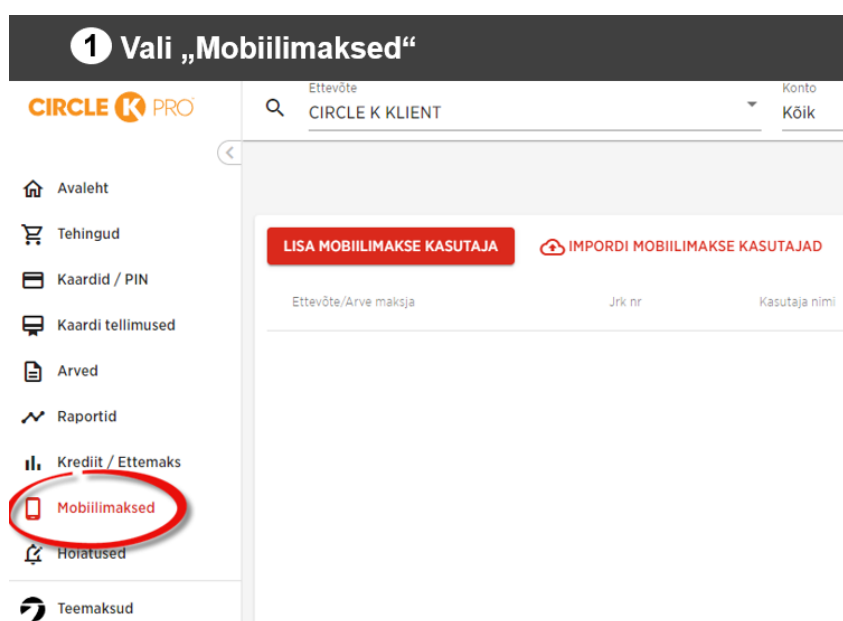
1 Vali „Mobiilimaksed“

CIRCLE K PRO

Ettevõte
CIRCLE K KLIENT

Konto
Kõik

Avaleht
Tehingud
Kaardid / PIN
Kaardi tellimused
Arved
Raportid
Krediit / Ettemaks
Mobiilimaksed
Hoiatused
Teemaksud

LISA MOBIILIMAKSE KASUTAJA
IMPORDI MOBIILIMAKSE KASUTAJAD

| Ettevõte/Arve maksja | Jrk nr | Kasutaja nimi |
|---|---|---|